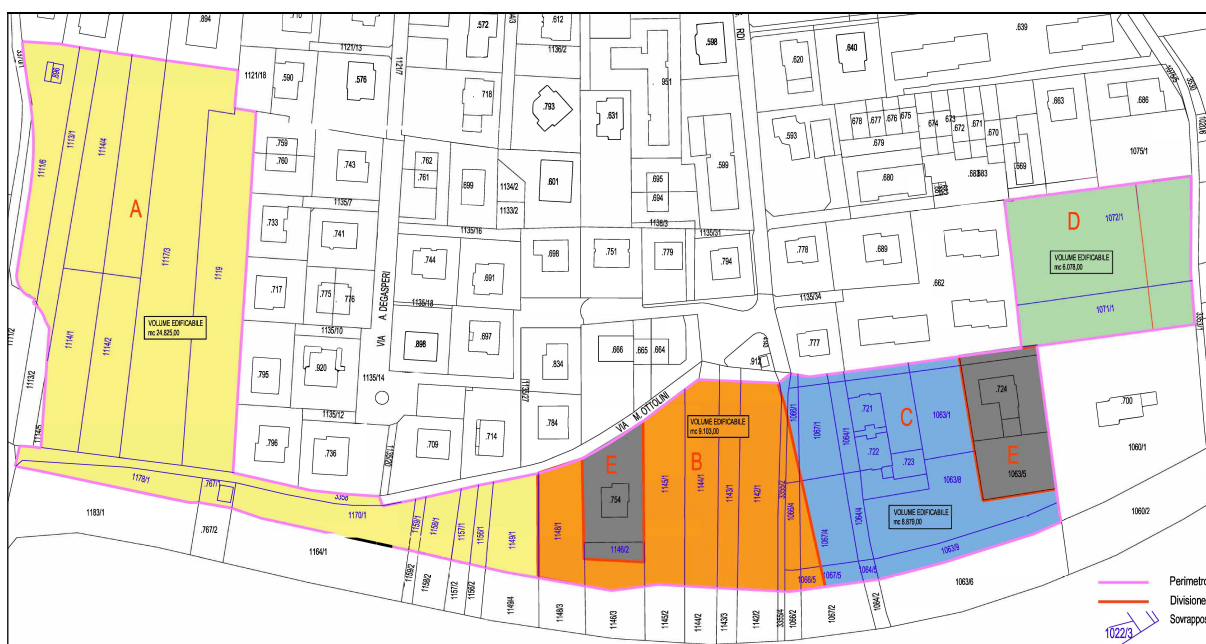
.894
.710
.572
.612
1136/2
.598
.640
.639
1121/13
1121/18
.590
.576
.718
.793
.951
.620
.663
.686
.631
.593
.678 .677 .676 .675
.674 .673 .672 .671 .670
.679
.759
.760
.743
.762
.761
.599
1134/2
1133/2
.601
.695
.694
.599
.680
.683
.669
1075/1
.733
1135/7
1135/16
1138/3
1135/31
.741
.744
.691
.698
.751
.779
.794
.778
.689
.662
.717
.775
.776
1135/18
1135/34
1135/10
.898
.697
.666 .665 .664
.912
.777
.795
.920
1135/14
.834
.724
.700
1135/12
.796
.736
.709
.714
.784
.721
.722
.723
1060/1
.754
1146/2
1183/1
.767/1
.767/2
1178/1
335/8
1170/1
1164/1
1060/2
1063/6
A
1111/6
1113/1
1114/4
1117/3
1119
1114/1
1114/2
1113/2
1111/2
VOLUME EDIFICABILE
mc 24.625,00
VIA A. DEGASPERI
VIA M. OTTOLINI
B
VOLUME EDIFICABILE
mc 9.103,00
E
1148/1
1145/1
1144/1
1143/1
1142/1
C
VOLUME EDIFICABILE
mc 8.879,00
1063/1
1063/8
1063/9
1063/5
1067/1
1064/1
1067/4
1064/3
1066/4
1066/5
1067/5
1064/5
E
D
VOLUME EDIFICABILE
mc 6.078,00
1072/1
1071/1
1159/1
1158/1
1157/1
1156/1
1149/1
1159/2
1158/2
1157/2
1156/2
1149/4
1148/3
1146/3
1145/2
1144/2
1143/2
1142/2
335/4
1066/2
1067/2
1064/2
1022/3
Perimetro
Divisione
Sovrappos